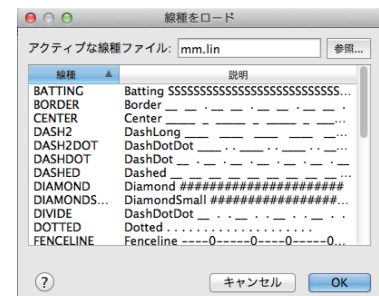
線種をロード

アクティブな線種ファイル: mm.lin 参照...

| 線種 | 説明 |
|---|---|
| BATTING | Batting SSSSSSSSSSSSSSSSSSSSSSSS... |
| BORDER | Border __ __ . __ __ . __ __ . __ __ . |
| CENTER | Center ____ _ ____ _ ____ _ ____ ... |
| DASH2 | DashLong ____ ____ ____ ____ __... |
| DASH2DOT | DashDotDot ____ . . ____ . . ____ . . ... |
| DASHDOT | DashDot __ . __ . __ . __ . __ . __ . __ |
| DASHED | Dashed __ __ __ __ __ __ __ __ __ ... |
| DIAMOND | Diamond ####################### |
| DIAMONDS... | DiamondSmall ################## |
| DIVIDE | DashDotDot __ . . __ . . __ . . __ . . __ |
| DOTTED | Dotted . . . . . . . . . . . . . . . . . . . . . |
| FENCELINE | Fenceline ----0-----0-----0-----0... |

?

キャンセル OK